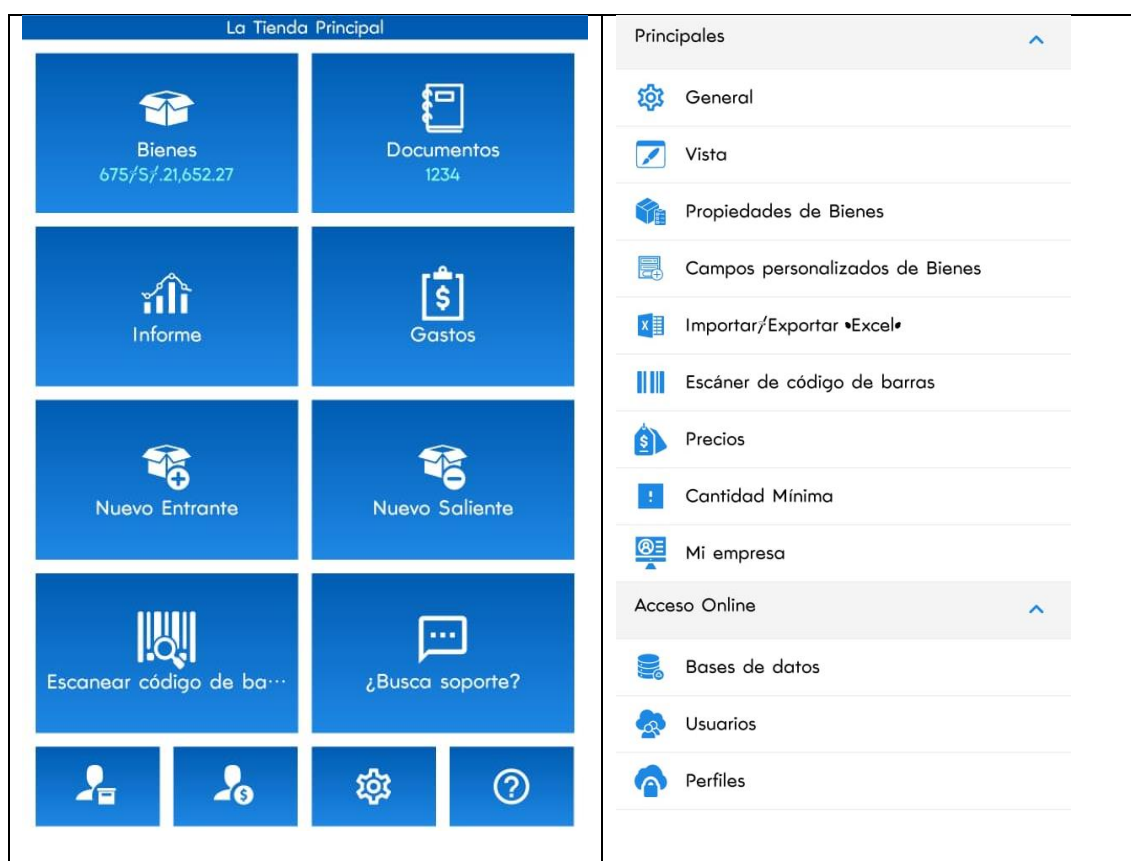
La Tienda Principal

Bienes
675/S/.21,652.27

Documentos
1234

Informe

Gastos

Nuevo Entrante

Nuevo Saliente

Escanear código de ba···

¿Busca soporte?

Principales

General

Vista

Propiedades de Bienes

Campos personalizados de Bienes

Importar/Exportar •Excel•

Escáner de código de barras

Precios

Cantidad Mínima

Mi empresa

Acceso Online

Bases de datos

Usuarios

Perfiles